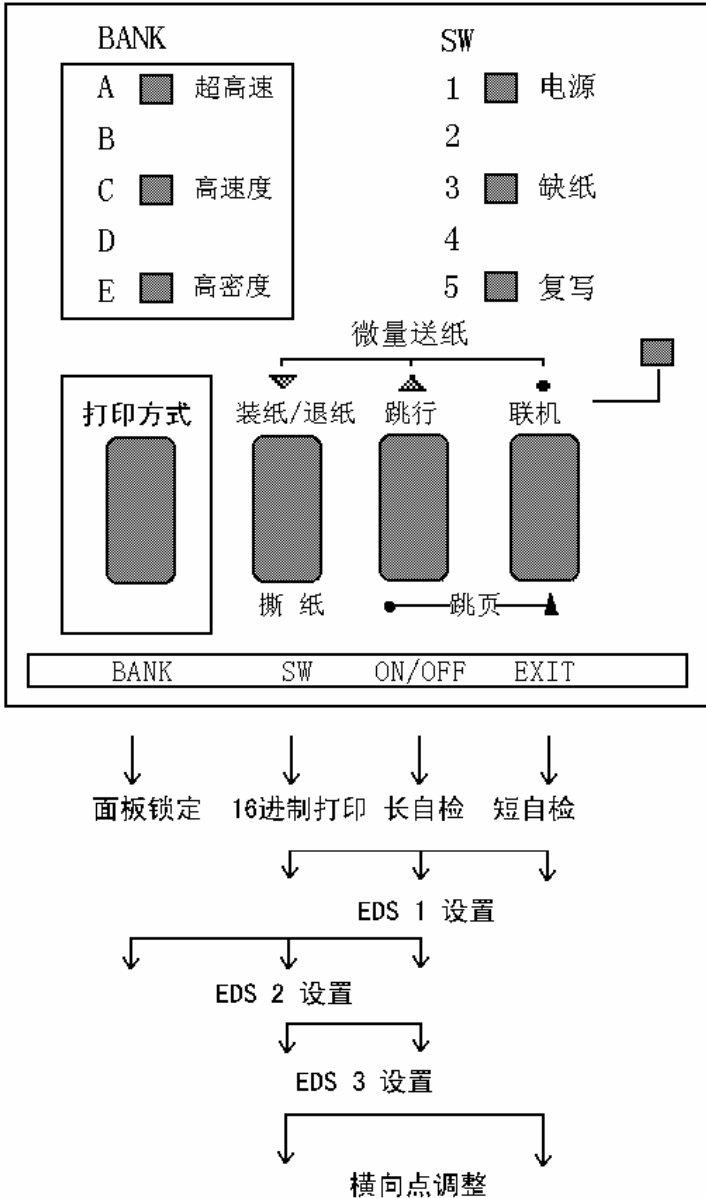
BANK

A 超高速

B

C 高速度

D

E 高密度

SW

1 电源

2

3 缺纸

4

5 复写

微量送纸

打印方式

装纸/退纸

跳行

联机

撕 纸

跳页

BANK SW ON/OFF EXIT

面板锁定 16进制打印 长自检 短自检

EDS 1 设置

EDS 2 设置

EDS 3 设置

横向点调整